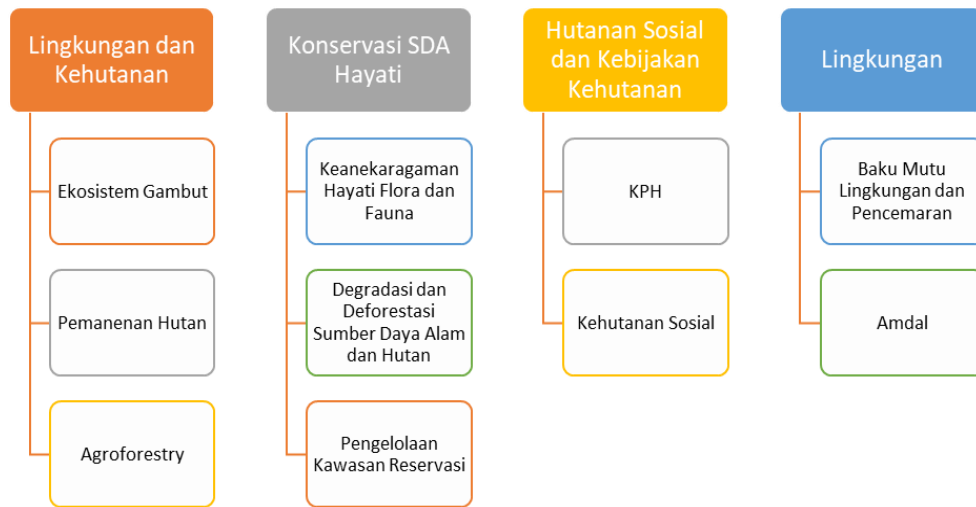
Lingkungan dan Kehutanan

Ekosistem Gambut

Pemanenan Hutan

Agroforestry

Konservasi SDA Hayati

Keanekaragaman Hayati Flora dan Fauna

Degradasi dan Deforestasi Sumber Daya Alam dan Hutan

Pengelolaan Kawasan Reservasi

Hutanan Sosial dan Kebijakan Kehutanan

KPH

Kehutanan Sosial

Lingkungan

Baku Mutu Lingkungan dan Pencemaran

Amdal